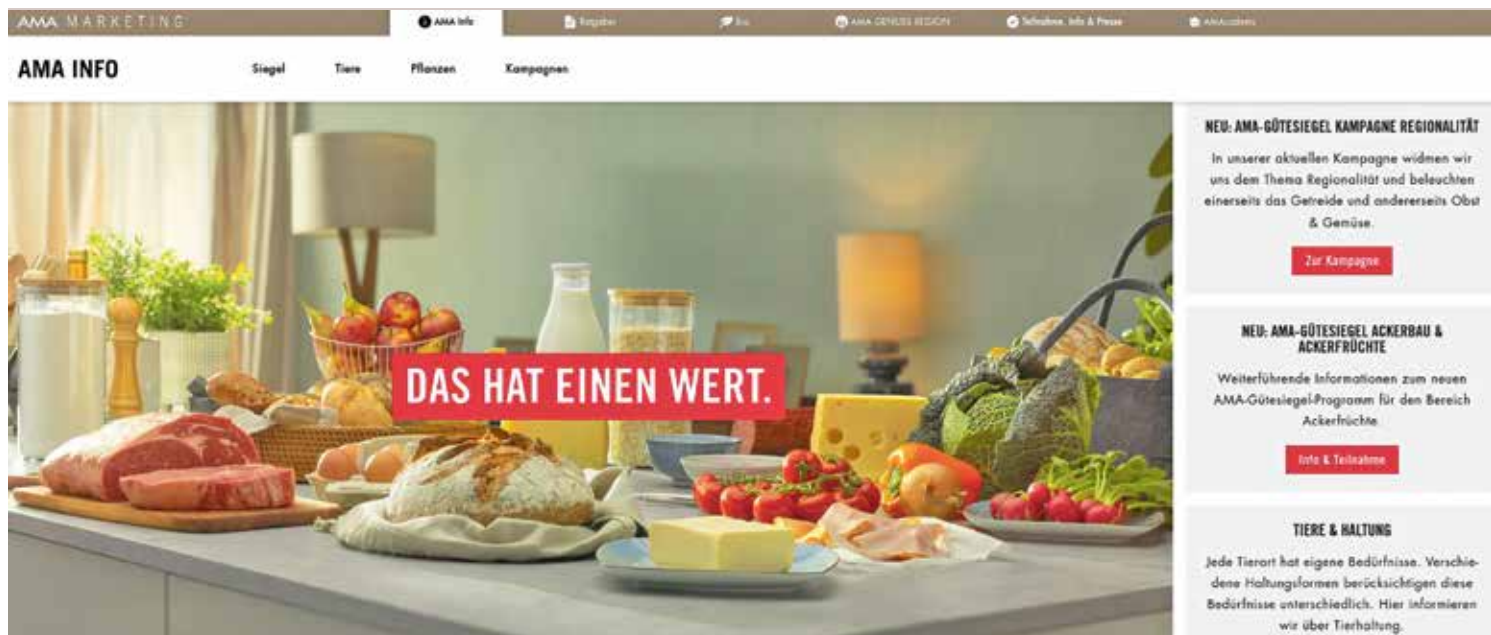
AMA MARKETING

AMA Info

Ratgeber

Bio

AMA GENUSS REGION

Teilnahme, Info & Presse

AMAcademy

AMA INFO

Siegel

Tiere

Pflanzen

Kampagnen

DAS HAT EINEN WERT.

NEU: AMA-GÜTESIEGEL KAMPAGNE REGIONALITÄT

In unserer aktuellen Kampagne widmen wir uns dem Thema Regionalität und beleuchten einerseits das Getreide und andererseits Obst & Gemüse.

Zur Kampagne

NEU: AMA-GÜTESIEGEL ACKERBAU & ACKERFRÜCHTE

Weiterführende Informationen zum neuen AMA-Gütesiegel-Programm für den Bereich Ackerfrüchte

Info & Teilnahme

TIERE & HALTUNG

Jede Tierart hat eigene Bedürfnisse. Verschiedene Haltungsformen berücksichtigen diese Bedürfnisse unterschiedlich. Hier informieren wir über Tierhaltung.